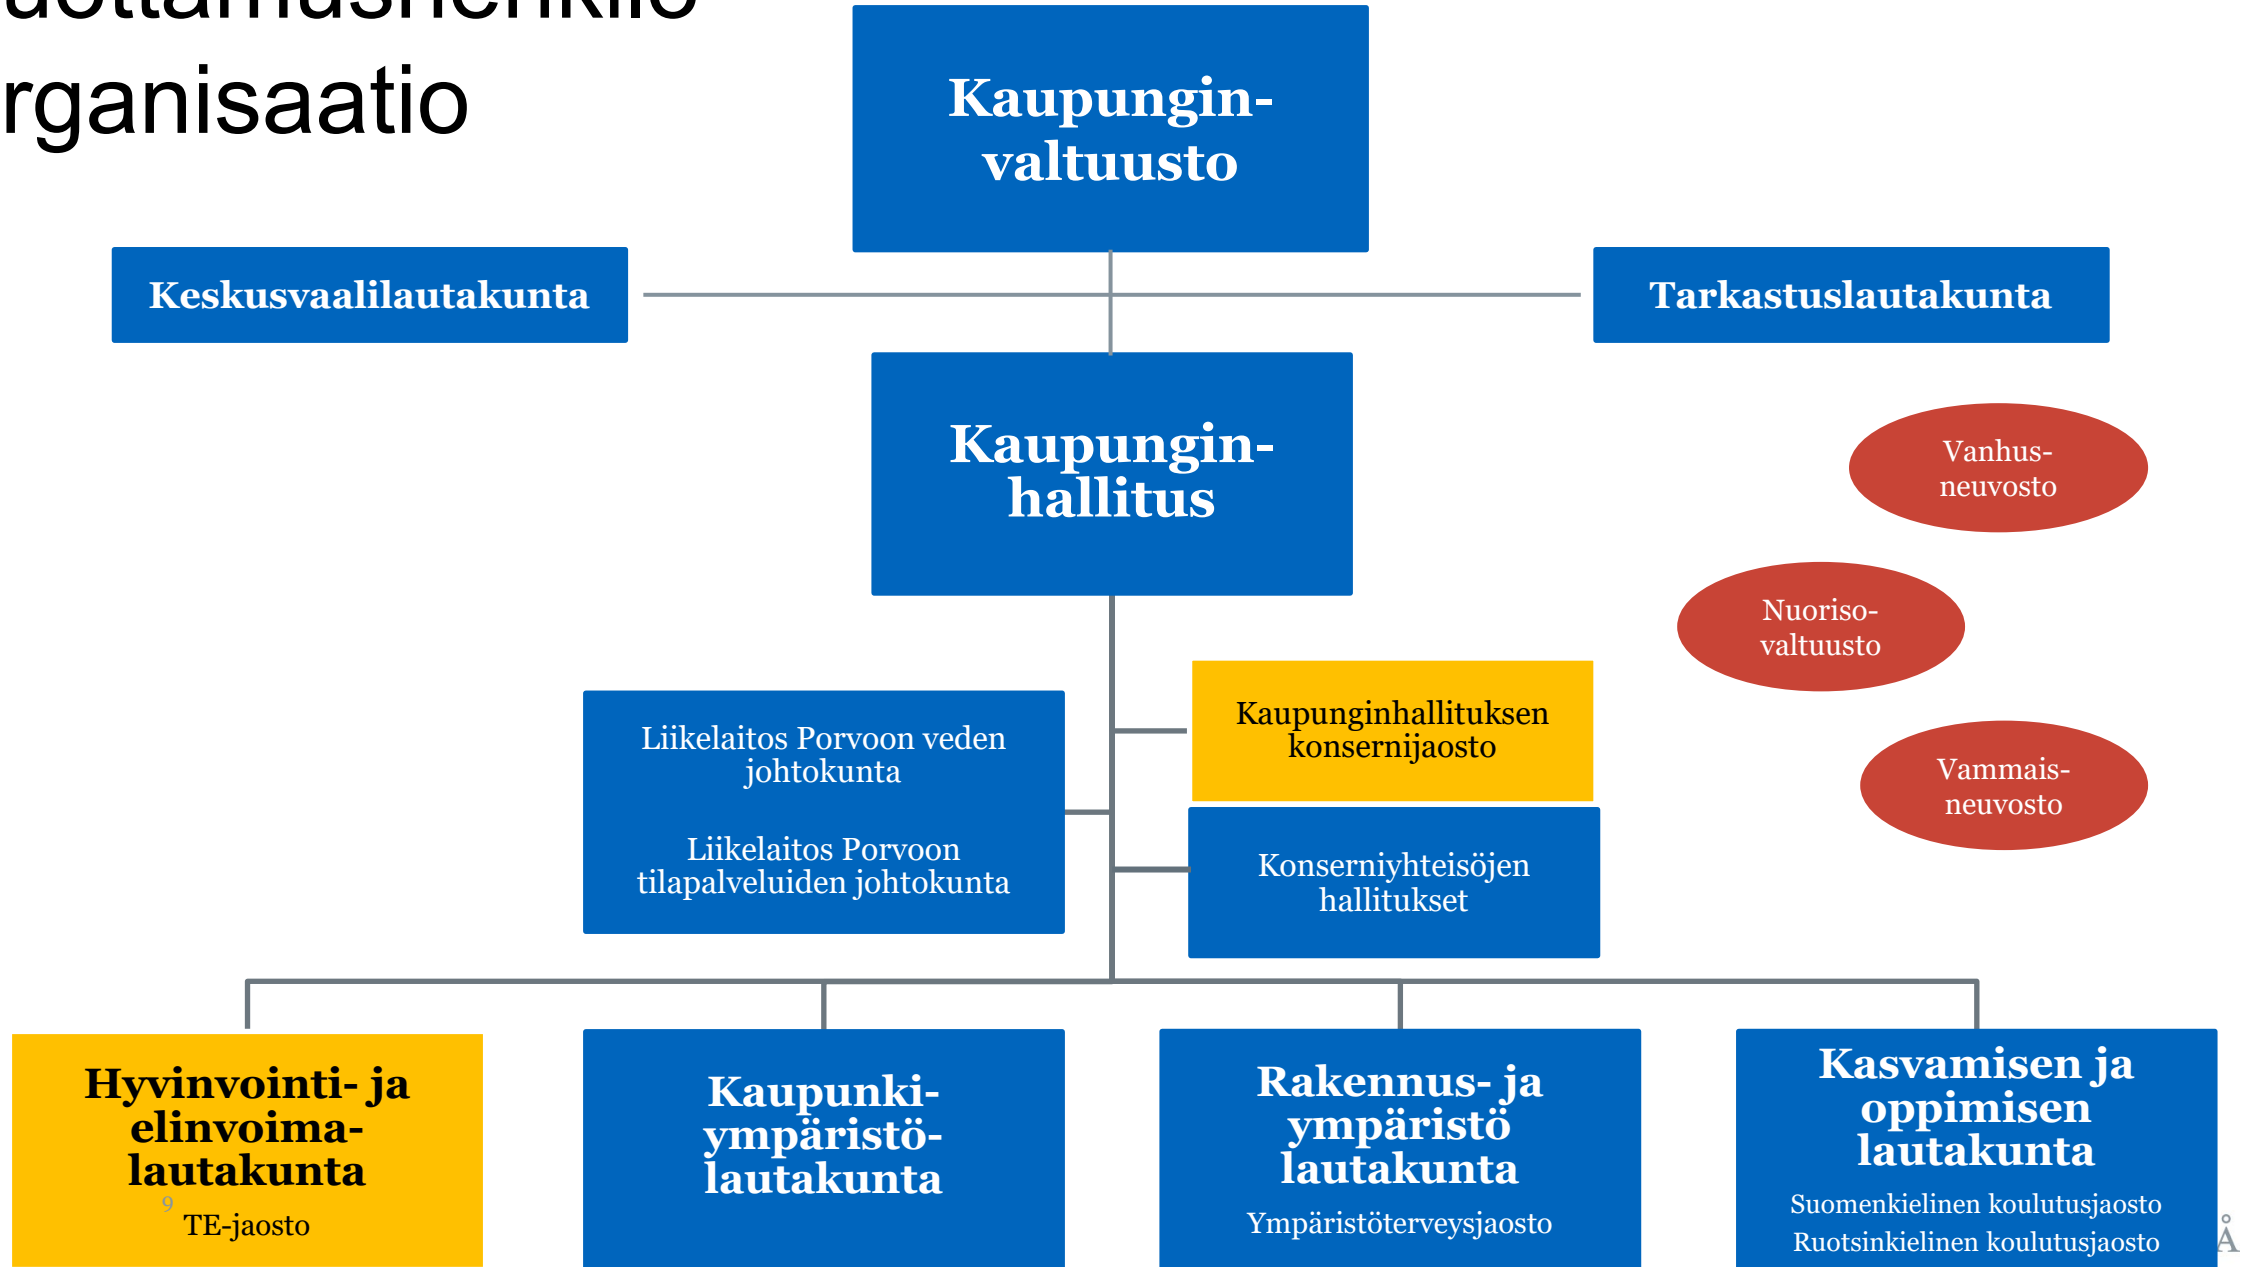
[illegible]
rganisaatio

Kaupunginvaltuusto

Keskusvaalilautakunta

Tarkastuslautakunta

Kaupunginhallitus

Vanhusneuvosto

Nuorisovaltuusto

Vammaisneuvosto

Liikelaitos Porvoon veden johtokunta

Liikelaitos Porvoon tilapalveluiden johtokunta

Kaupunginhallituksen konsernijaosto

Konserniyhteisöjen hallitukset

Hyvinvointi- ja elinvoimalautakunta
9
TE-jaosto

Kaupunkiympäristölautakunta

Rakennus- ja ympäristö lautakunta
Ympäristöterveysjaosto

Kasvamisen ja oppimisen lautakunta
Suomenkielinen koulutusjaosto
Ruotsinkielinen koulutusjaosto